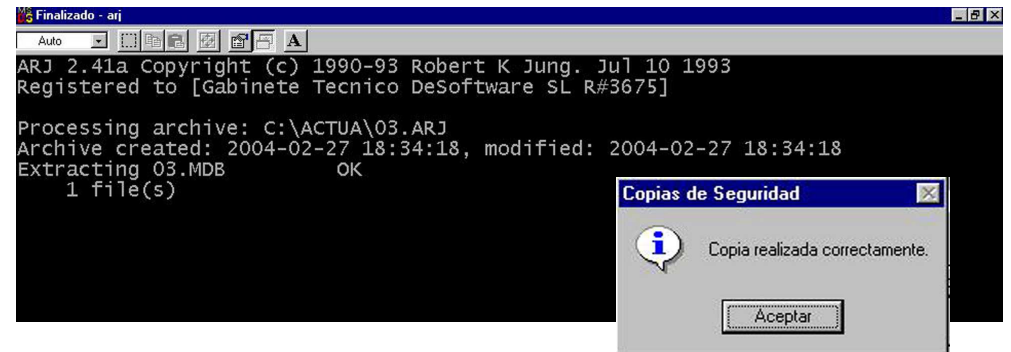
Finalizado - arj

Auto

A

ARJ 2.41a Copyright (c) 1990-93 Robert K Jung. Jul 10 1993
Registered to [Gabinete Tecnico DeSoftware SL R#3675]

Processing archive: C:\ACTUA\03.ARJ
Archive created: 2004-02-27 18:34:18, modified: 2004-02-27 18:34:18
Extracting 03.MDB OK
1 file(s)

Copias de Seguridad

Copia realizada correctamente.

Aceptar